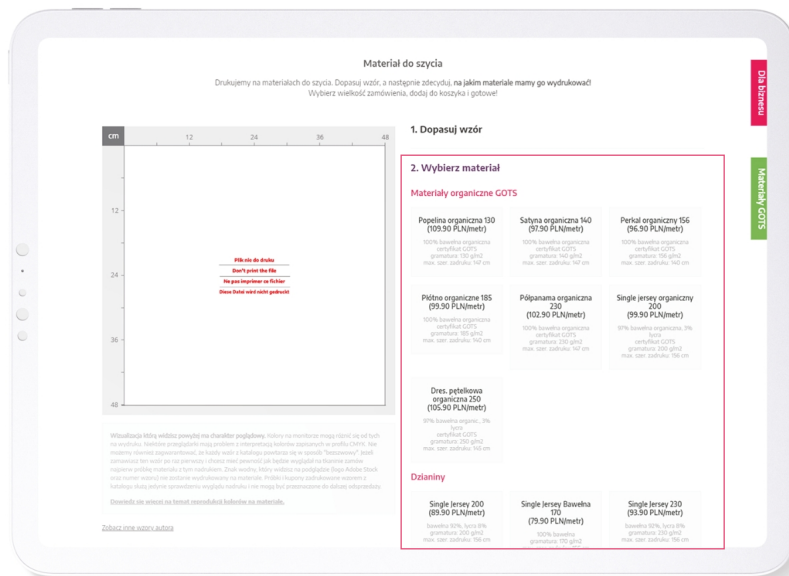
Materiał do szycia

Drukujemy na materiałach do szycia. Dopasuj wzór, a następnie zdecyduj, **na jakim materiale mamy go wydrukować!** Wybierz wielkość zamówienia, dodaj do koszyka i gotowe!

cm 12 24 36 48

12
24
36
48

Plik nie do druku
Don't print the file
Ne pas imprimer ce fichier
Diese Datei wird nicht gedruckt

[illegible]

Dowiedz się więcej na temat reprodukcji kolorów na materiale.

Zobacz inne wzory autora

1. Dopasuj wzór

2. Wybierz materiał

Materiały organiczne GOTS

Popelina organiczna 130 (109.90 PLN/metr)
100% bawełna organiczna certyfikat GOTS gramatura: 130 g/m2 max. szer. zadruku: 147 cm

Satyna organiczna 140 (97.90 PLN/metr)
100% bawełna organiczna certyfikat GOTS gramatura: 140 g/m2 max. szer. zadruku: 147 cm

Perkal organiczny 156 (96.90 PLN/metr)
100% bawełna organiczna certyfikat GOTS gramatura: 156 g/m2 max. szer. zadruku: 140 cm

Płótno organiczne 185 (99.90 PLN/metr)
100% bawełna organiczna certyfikat GOTS gramatura: 185 g/m2 max. szer. zadruku: 140 cm

Półpanama organiczna 230 (102.90 PLN/metr)
100% bawełna organiczna certyfikat GOTS gramatura: 230 g/m2 max. szer. zadruku: 147 cm

Single jersey organiczny 200 (99.90 PLN/metr)
97% bawełna organiczna, 3% lycra certyfikat GOTS gramatura: 200 g/m2 max. szer. zadruku: 156 cm

Dres. pętelkowa organiczna 250 (105.90 PLN/metr)
97% bawełna organ... 3% lycra certyfikat GOTS gramatura: 250 g/m2 max. szer. zadruku: 145 cm

Dzianiny

Single Jersey 200 (89.90 PLN/metr)
bawełna 92%, lycra 8% gramatura: 200 g/m2 max. szer. zadruku: 156 cm

Single Jersey Bawełna 170 (79.90 PLN/metr)
100% bawełna gramatura: 170 g/m2 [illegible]

Single Jersey 230 (93.90 PLN/metr)
bawełna 92%, lycra 8% gramatura: 230 g/m2 max. szer. zadruku: 156 cm

Dla biznesu

Materiały GOTS